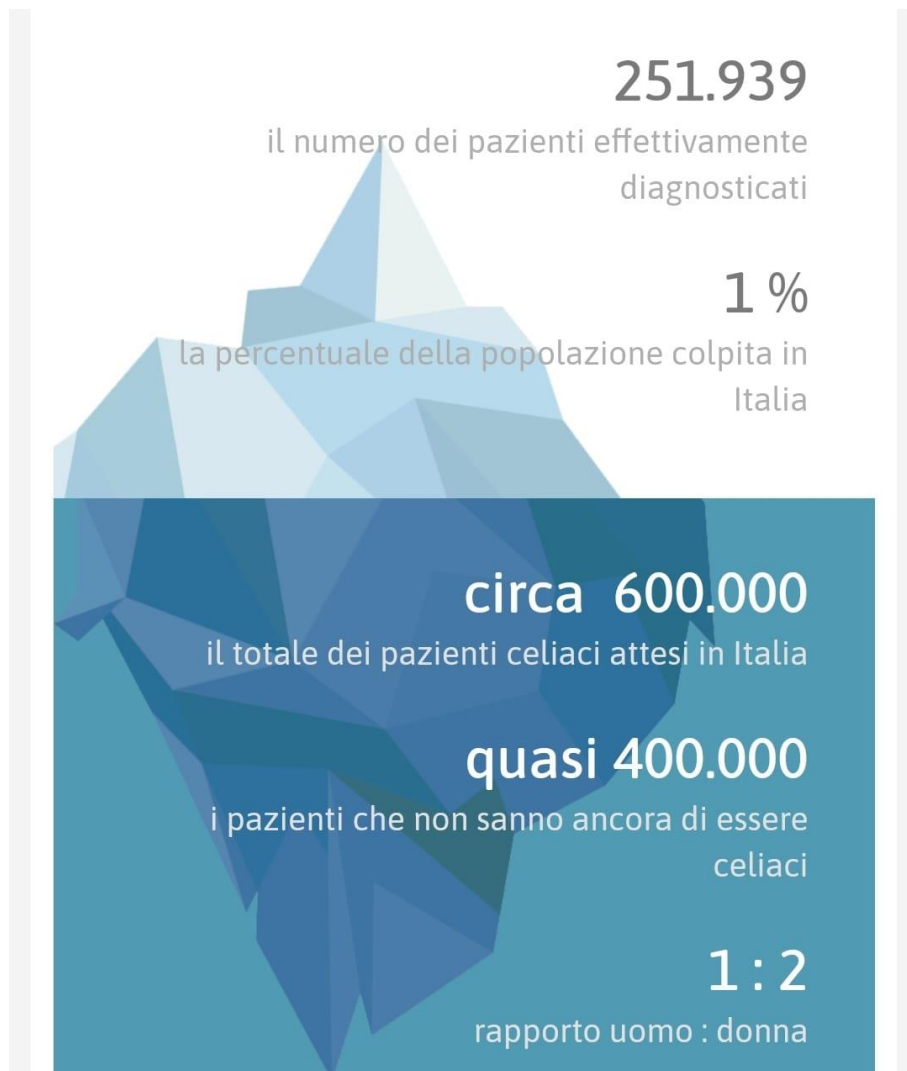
251.939
il numero dei pazienti effettivamente diagnosticati

1 %
la percentuale della popolazione colpita in Italia

circa 600.000
il totale dei pazienti celiaci attesi in Italia

quasi 400.000
i pazienti che non sanno ancora di essere celiaci

1 : 2
rapporto uomo : donna